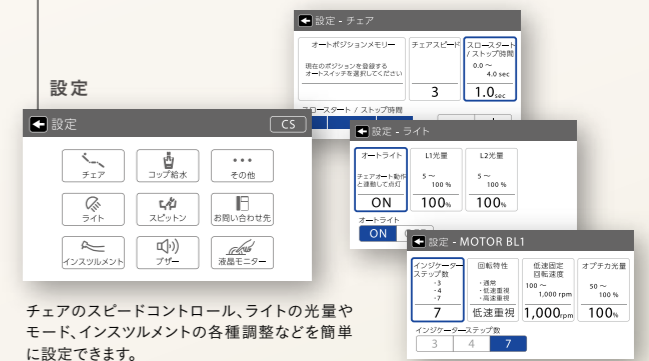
設定

設定 CS

チェア
コップ給水
その他
ライト
スピットン
お問い合わせ先
インスツルメント
ブザー
液晶モニター

設定 - チェア

オートポジションメモリー
現在のポジションを登録する オートスイッチを選択してください

チェアスピード
3

スロースタート / ストップ時間
0.0 〜 4.0 sec
1.0sec

スロースタート / ストップ時間

設定 - ライト

オートライト
チェアオート動作と連動して点灯
ON

L1光量
5 〜 100 %
100%

L2光量
5 〜 100 %
100%

オートライト
ON

設定 - MOTOR BL1

インジケーターステップ数
・3 ・4 ・7
7

回転特性
・通常 ・低速重視 ・高速重視
低速重視

低速固定回転速度
100 〜 1,000 rpm
1,000rpm

オプチカ光量
50 〜 100 %
100%

インジケーターステップ数
3 4 7

チェアのスピードコントロール、ライトの光量やモード、インスツルメントの各種調整などを簡単に設定できます。